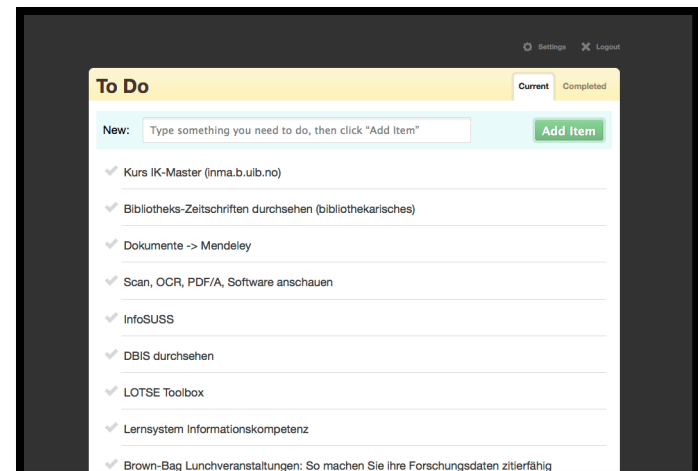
Settings Logout

To Do

Current Completed

New: Type something you need to do, then click "Add Item"

Add Item

Kurs IK-Master (inma.b.uib.no)

Bibliotheks-Zeitschriften durchsehen (bibliothekarisches)

Dokumente -> Mendeley

Scan, OCR, PDF/A, Software anschauen

InfoSUSS

DBIS durchsehen

LOTSE Toolbox

Lernsystem Informationskompetenz

Brown-Bag Lunchveranstaltungen: So machen Sie ihre Forschungsdaten zitierfähig